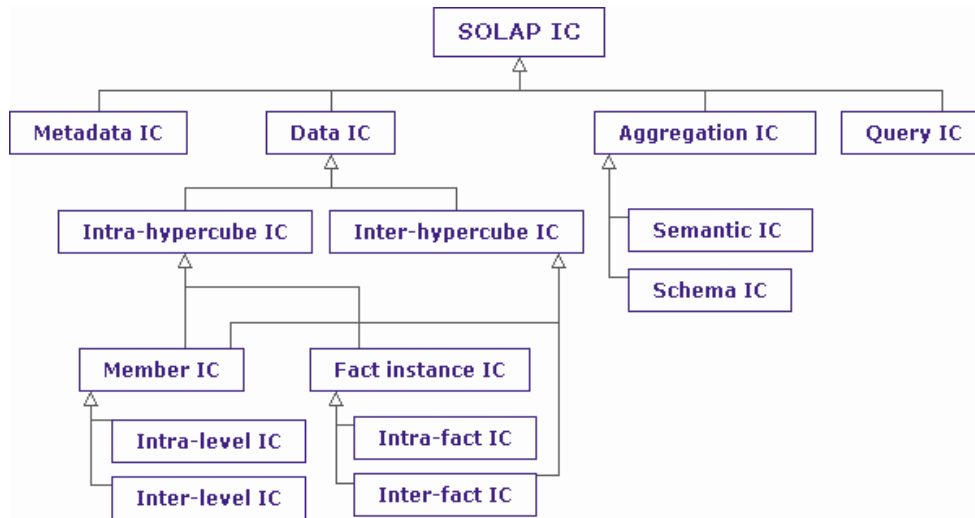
SOLAP IC

Metadata IC
Data IC
Aggregation IC
Query IC

Intra-hypercube IC
Inter-hypercube IC
Semantic IC
Schema IC

Member IC
Fact instance IC

Intra-level IC
Inter-level IC
Intra-fact IC
Inter-fact IC